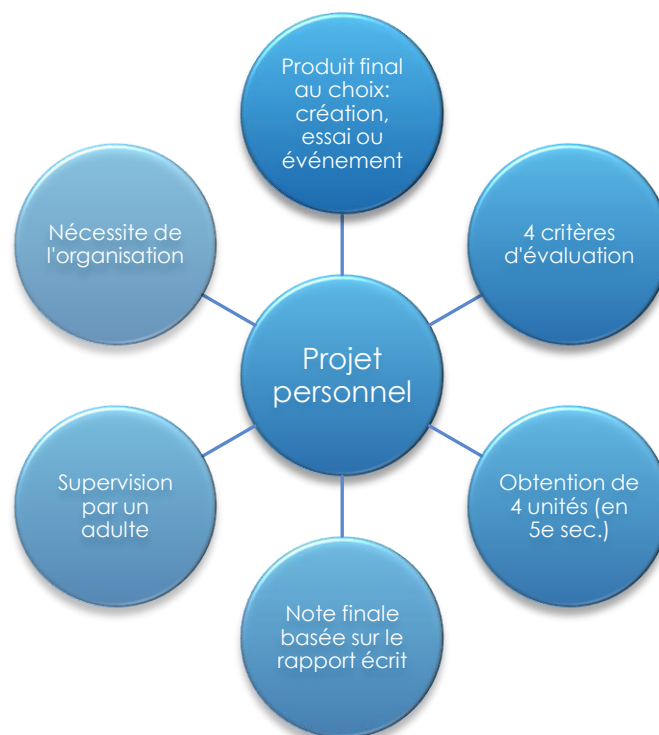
Projet personnel

Produit final au choix: création, essai ou événement

4 critères d'évaluation

Obtention de 4 unités (en 5e sec.)

Note finale basée sur le rapport écrit

Supervision par un adulte

Nécessite de l'organisation